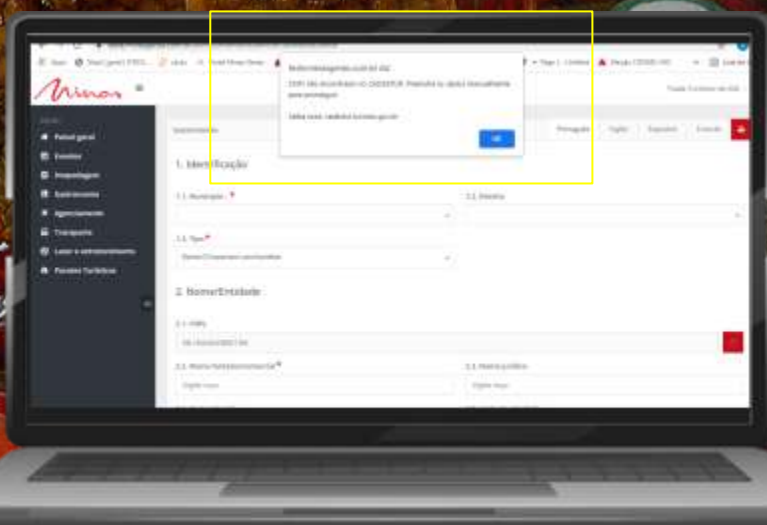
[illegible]

Minas

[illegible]

Painel geral
Eventos
Hospedagem
Gastronomia
Agenciamento
Transporte
Lazer e entretenimento
Passeios Turísticos

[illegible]

CNPJ não encontrado no CADASTUR. Preencha os dados manualmente para prosseguir.

Saiba mais: cadastur.turismo.gov.br

OK

Português
Inglês
Espanhol

1. Identificação

1.1. Município *
1.2. Distrito
1.3. Tipo *

2. Bairro/Entidade

2.1. CNPJ
2.2. Nome fantasia/comercial *
2.3. Razão jurídica
Digite nome
Digite nome